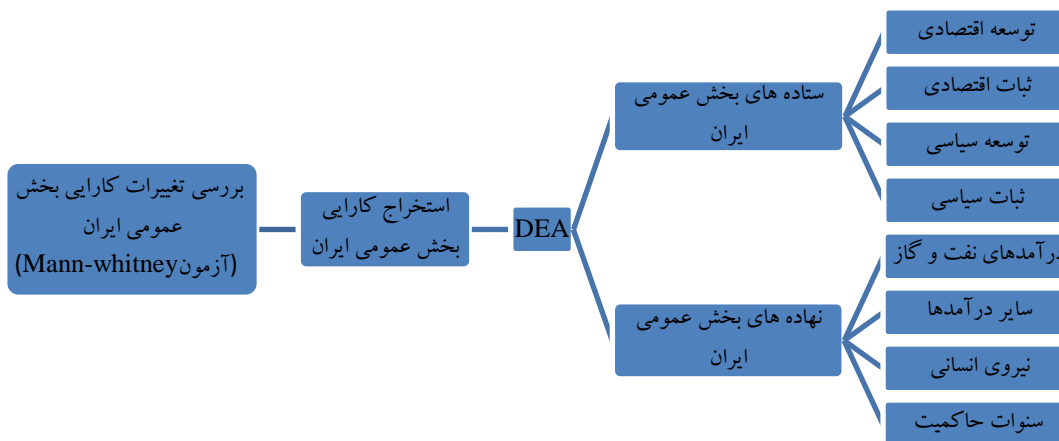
بررسی تغییرات کارایی بخش عمومی ایران (آزمون Mann-whitney)

استخراج کارایی بخش عمومی ایران

DEA

ستاده های بخش عمومی ایران

نهاده های بخش عمومی ایران

توسعه اقتصادی

ثبات اقتصادی

توسعه سیاسی

ثبات سیاسی

درآمدهای نفت و گاز

سایر درآمدها

نیروی انسانی

سنوات حاکمیت